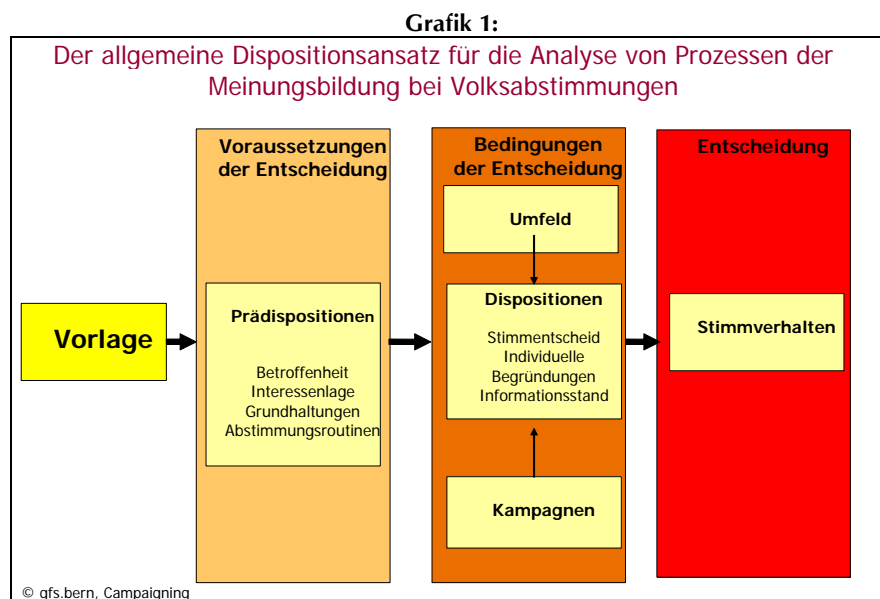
Grafik 1:

Der allgemeine Dispositionsansatz für die Analyse von Prozessen der Meinungsbildung bei Volksabstimmungen

Vorlage

Voraussetzungen der Entscheidung

Prädispositionen

Betroffenheit
Interessenlage
Grundhaltungen
Abstimmungsroutinen

Bedingungen der Entscheidung

Umfeld

Dispositionen

Stimmentscheid
Individuelle Begründungen
Informationsstand

Kampagnen

Entscheidung

Stimmverhalten

© gfs.bern, Campaigning